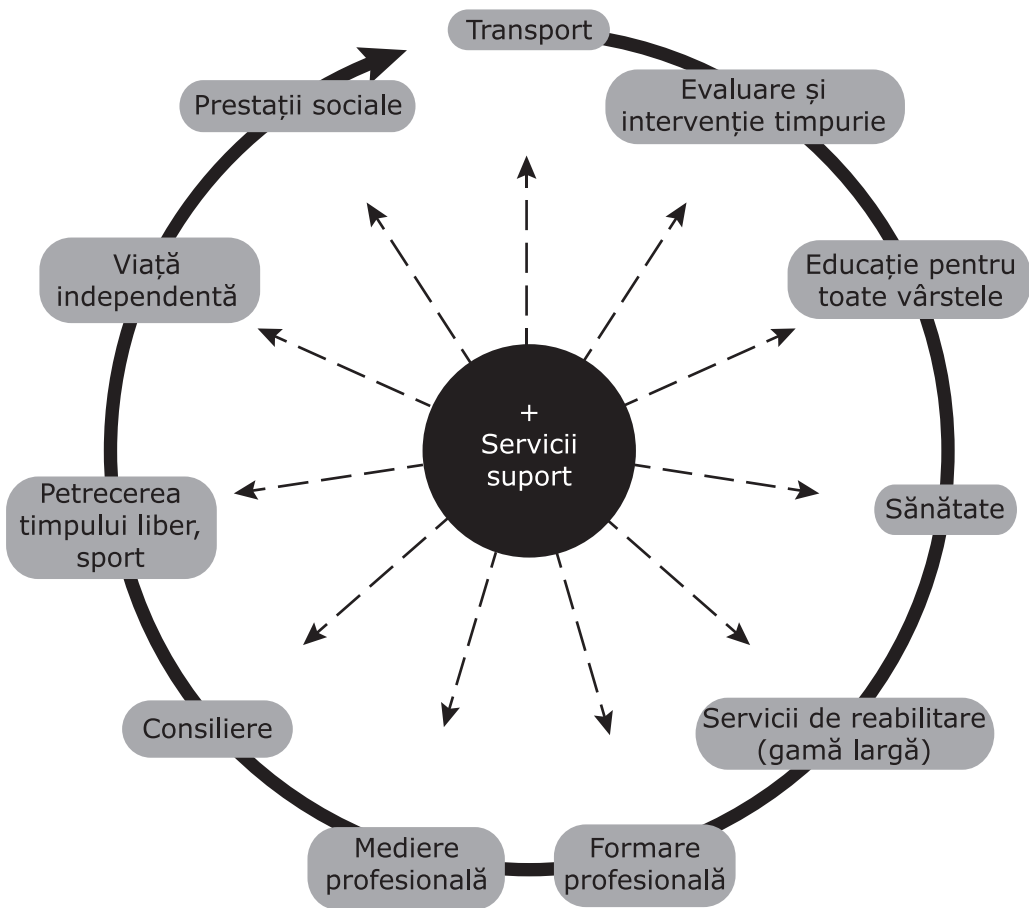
Transport

Evaluare și intervenție timpurie

Educație pentru toate vârstele

Sănătate

Servicii de reabilitare (gamă largă)

Formare profesională

Mediere profesională

Consiliere

Petrecerea timpului liber, sport

Viață independentă

Prestații sociale

+
Servicii suport